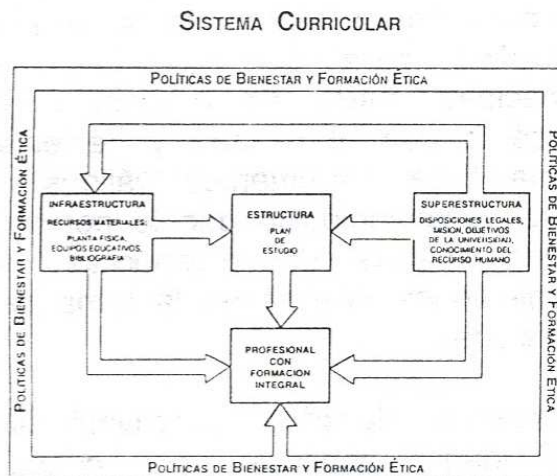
SISTEMA CURRICULAR

POLÍTICAS DE BIENESTAR Y FORMACIÓN ÉTICA

POLÍTICAS DE BIENESTAR Y FORMACION ÉTICA

POLÍTICAS DE BIENESTAR Y FORMACIÓN ÉTICA

INFRAESTRUCTURA
RECURSOS MATERIALES:
PLANTA FISICA, EQUIPOS EDUCATIVOS, BIBLIOGRAFIA

ESTRUCTURA
PLAN DE ESTUDIO

SUPERESTRUCTURA
DISPOSICIONES LEGALES, MISION, OBJETIVOS DE LA UNIVERSIDAD, CONOCIMIENTO DEL RECURSO HUMANO

PROFESIONAL CON FORMACION INTEGRAL

POLÍTICAS DE BIENESTAR Y FORMACIÓN ÉTICA